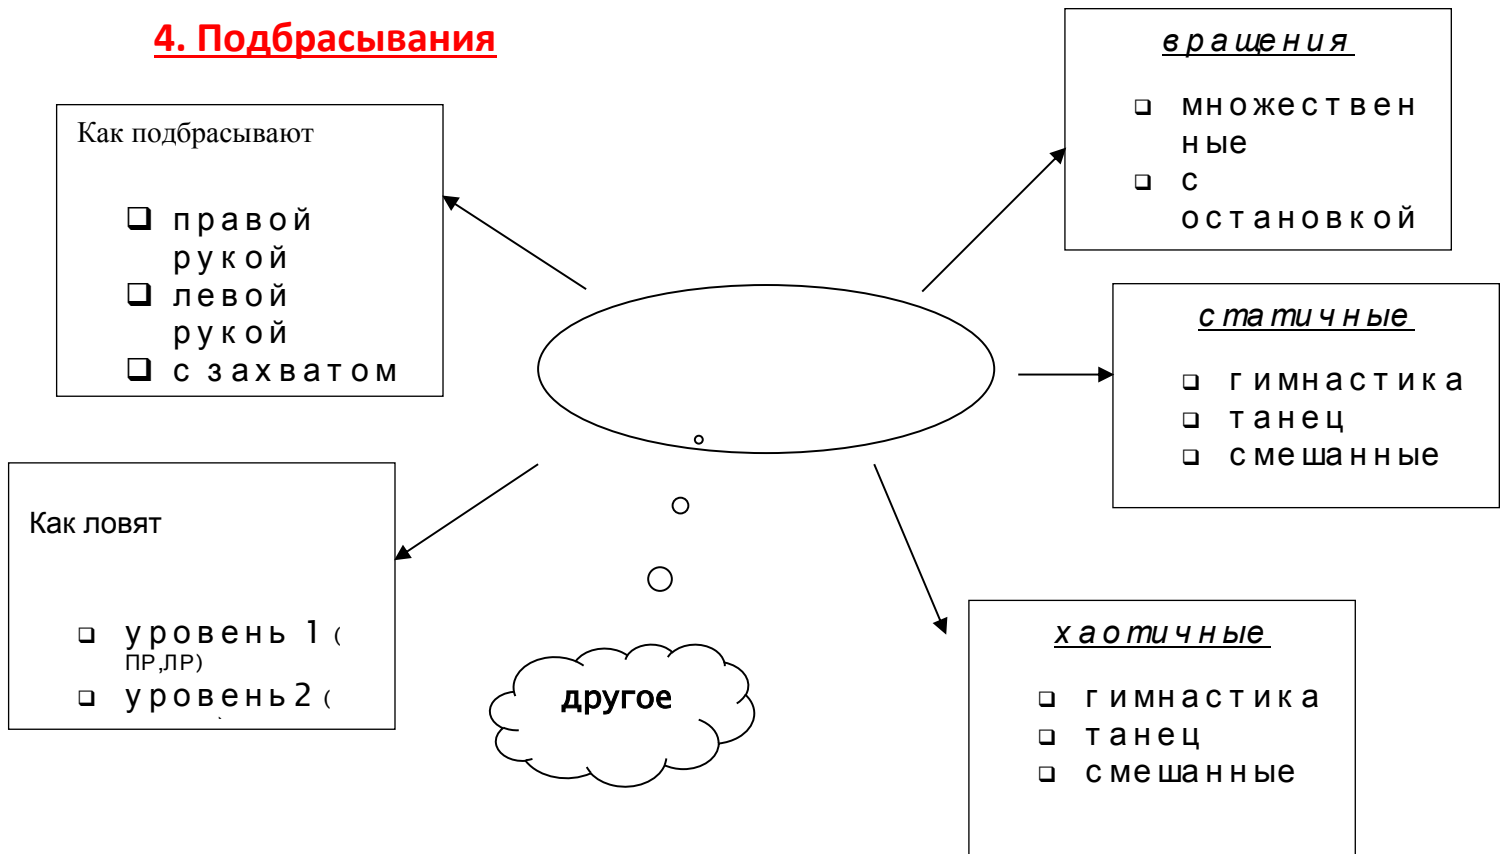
4. Подбрасывания

Как подбрасывают

- правой рукой
- левой рукой
- с захватом

вращения

- множественные
- с остановкой

статичные

- гимнастика
- танец
- смешанные

Как ловят

- уровень 1 ( ПР,ЛР)
- уровень 2 (

другое

хаотичные

- гимнастика
- танец
- смешанные